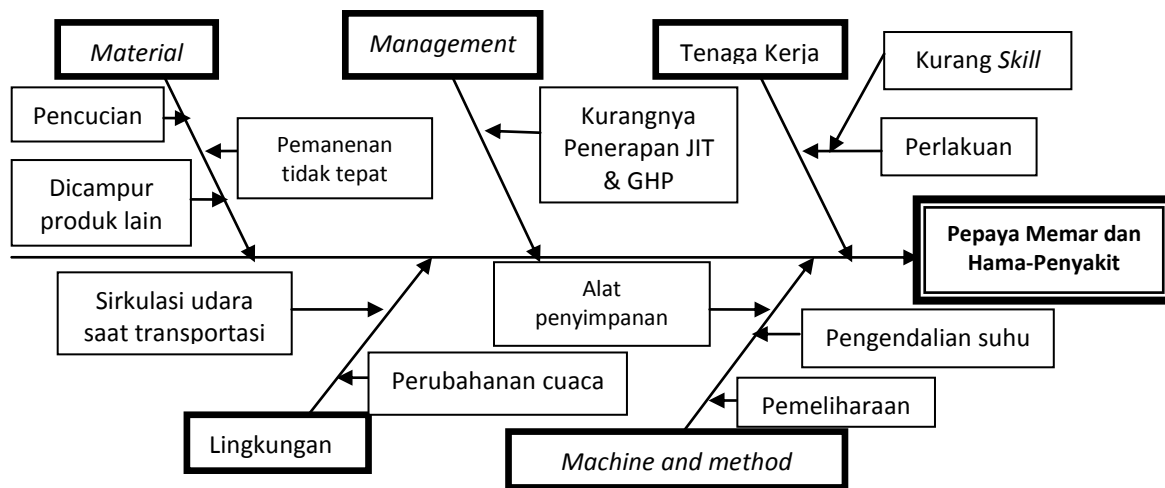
Material

Management

Tenaga Kerja

Kurang Skill

Pencucian

Pemanenan tidak tepat

Kurangnya Penerapan JIT & GHP

Perlakuan

Dicampur produk lain

Pepaya Memar dan Hama-Penyakit

Sirkulasi udara saat transportasi

Alat penyimpanan

Pengendalian suhu

Perubahanan cuaca

Pemeliharaan

Lingkungan

Machine and method